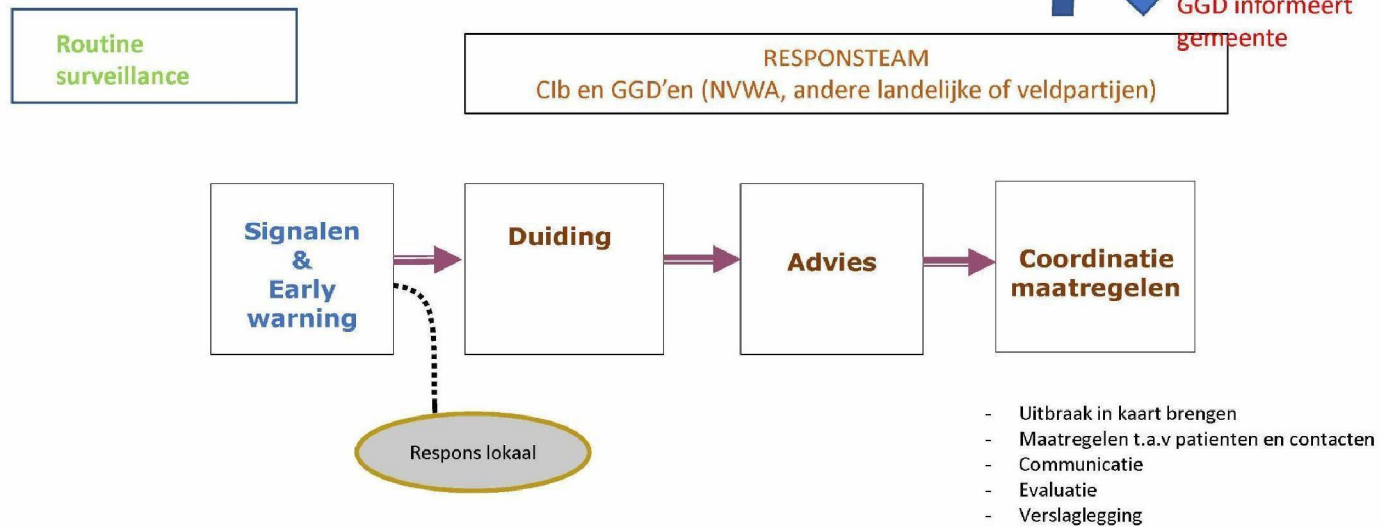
Routine surveillance

GGD informeert gemeente

RESPONSTEAM
CIb en GGD'en (NVWA, andere landelijke of veldpartijen)

Signalen & Early warning

Duiding

Advies

Coordinatie maatregelen

Respons lokaal

- Uitbraak in kaart brengen
- Maatregelen t.a.v patienten en contacten
- Communicatie
- Evaluatie
- Verslaglegging